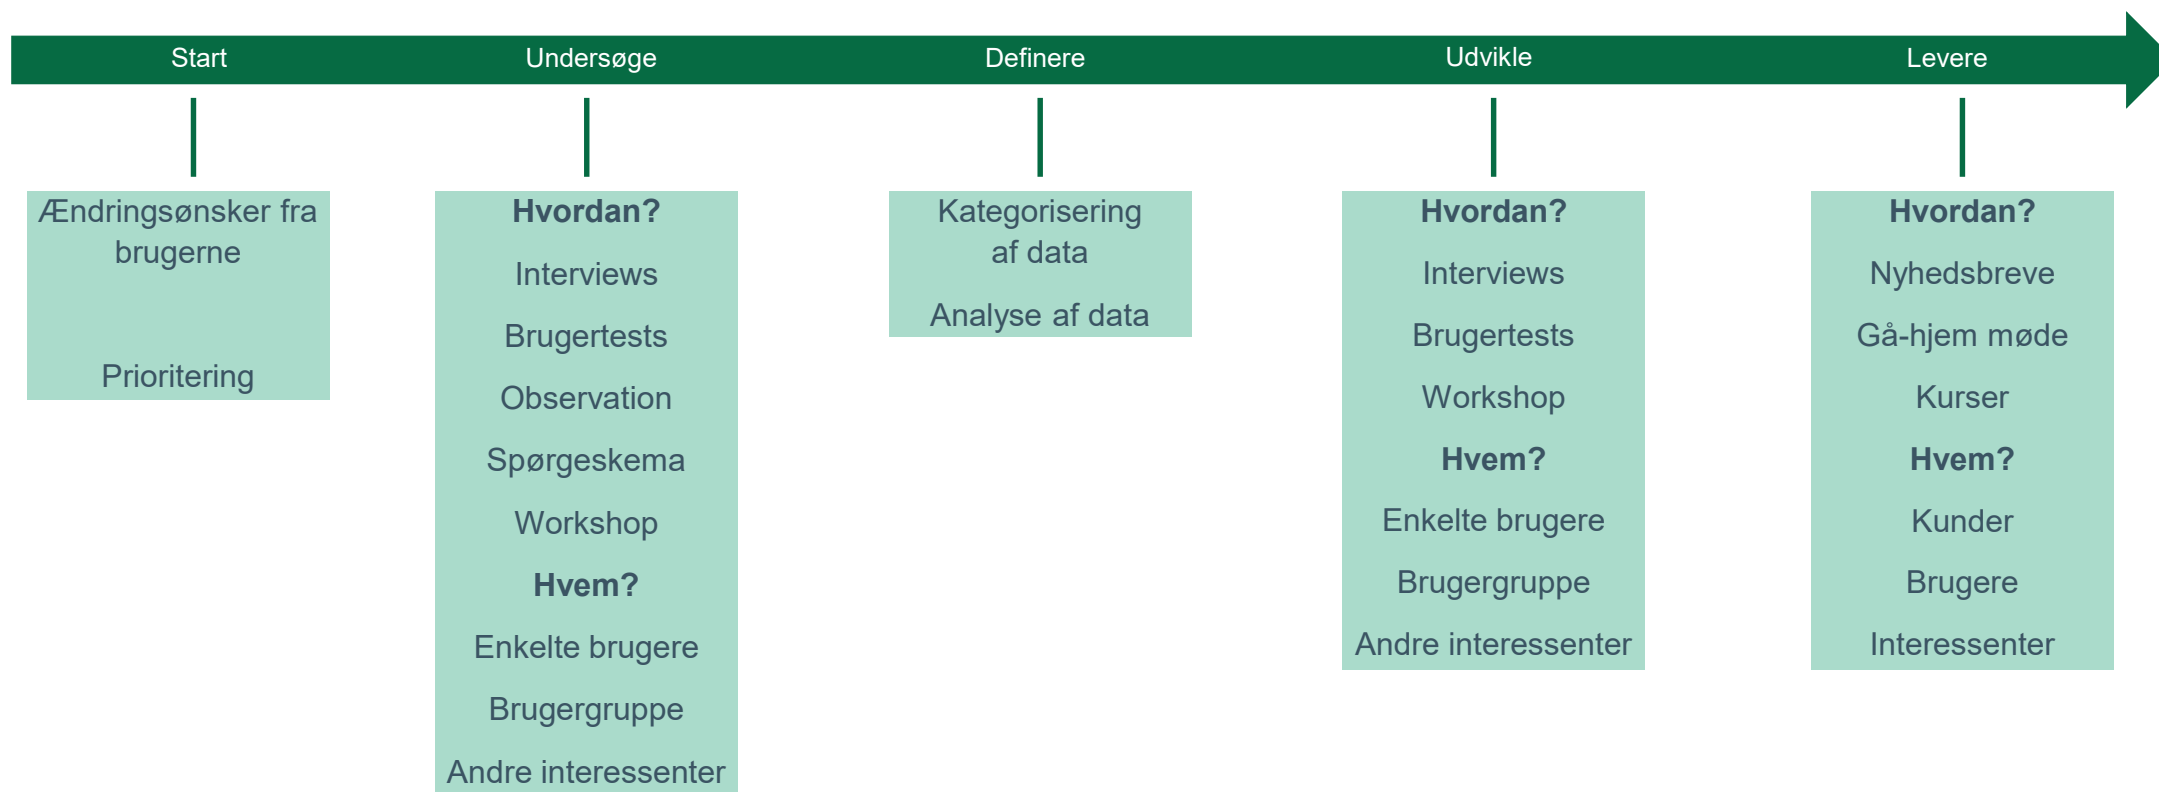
Start

Undersøge

Definere

Udvikle

Levere

Ændringsønsker fra brugerne

Prioritering

**Hvordan?**

Interviews

Brugertests

Observation

Spørgeskema

Workshop

**Hvem?**

Enkelte brugere

Brugergruppe

Andre interessenter

Kategorisering af data

Analyse af data

**Hvordan?**

Interviews

Brugertests

Workshop

**Hvem?**

Enkelte brugere

Brugergruppe

Andre interessenter

**Hvordan?**

Nyhedsbreve

Gå-hjem møde

Kurser

**Hvem?**

Kunder

Brugere

Interessenter